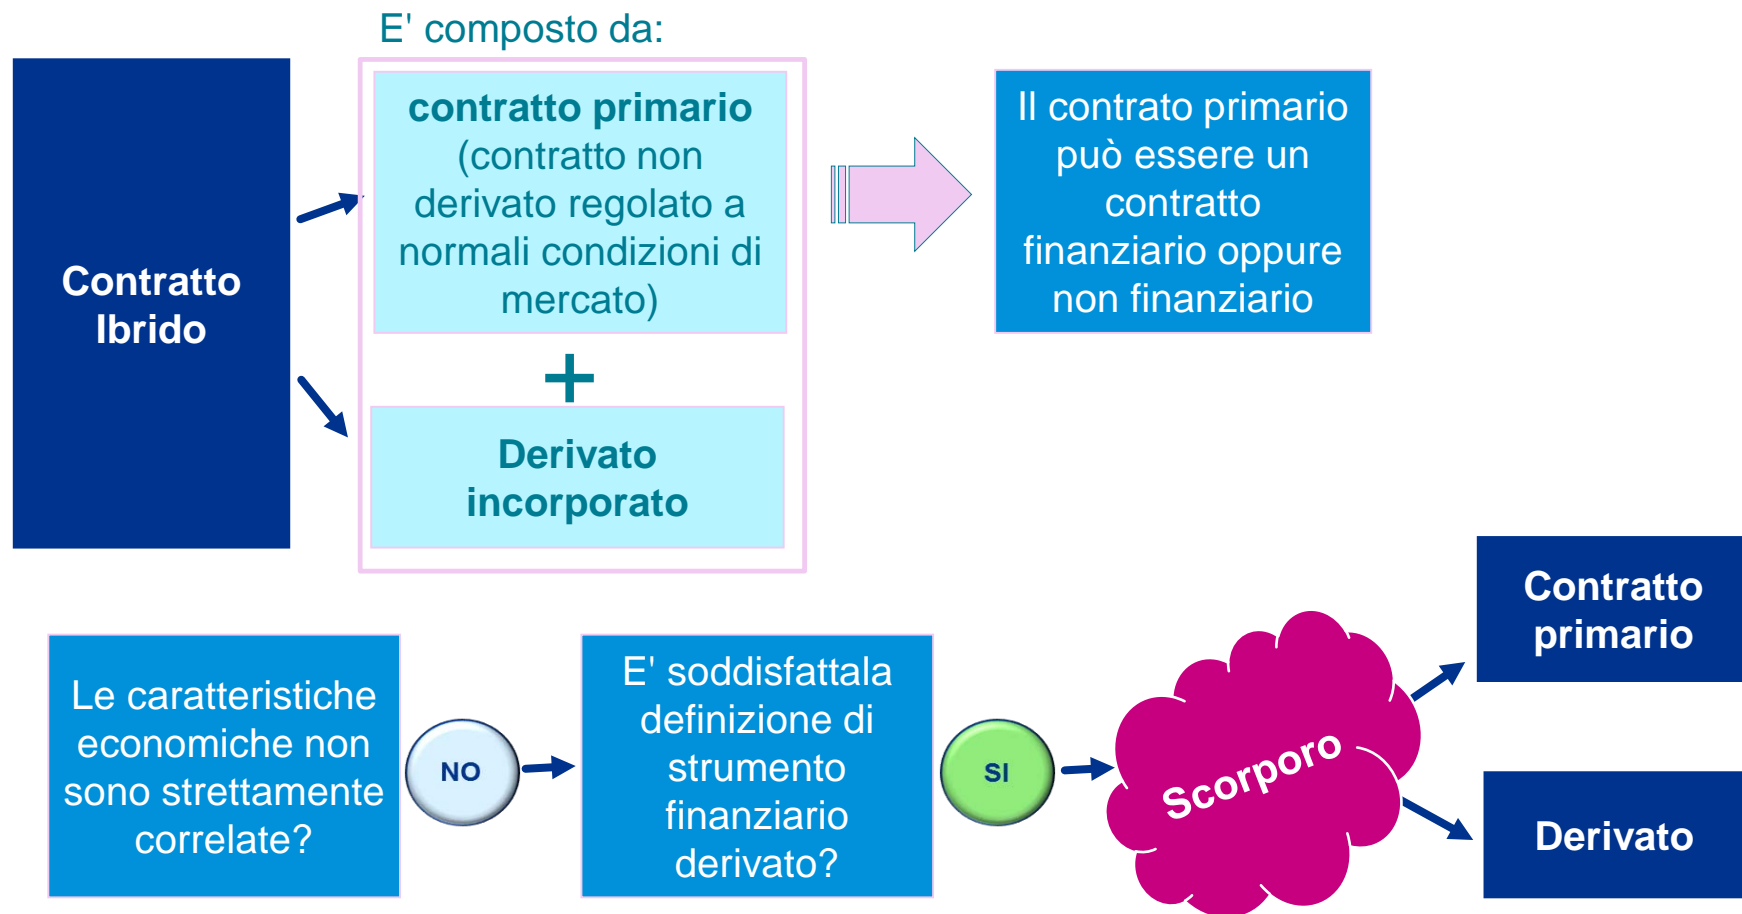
E' composto da:

Contratto Ibrido

contratto primario (contratto non derivato regolato a normali condizioni di mercato)

+

Derivato incorporato

Il contrato primario può essere un contratto finanziario oppure non finanziario

Le caratteristiche economiche non sono strettamente correlate?

NO

E' soddisfattala definizione di strumento finanziario derivato?

SI

Scorporo

Contratto primario

Derivato